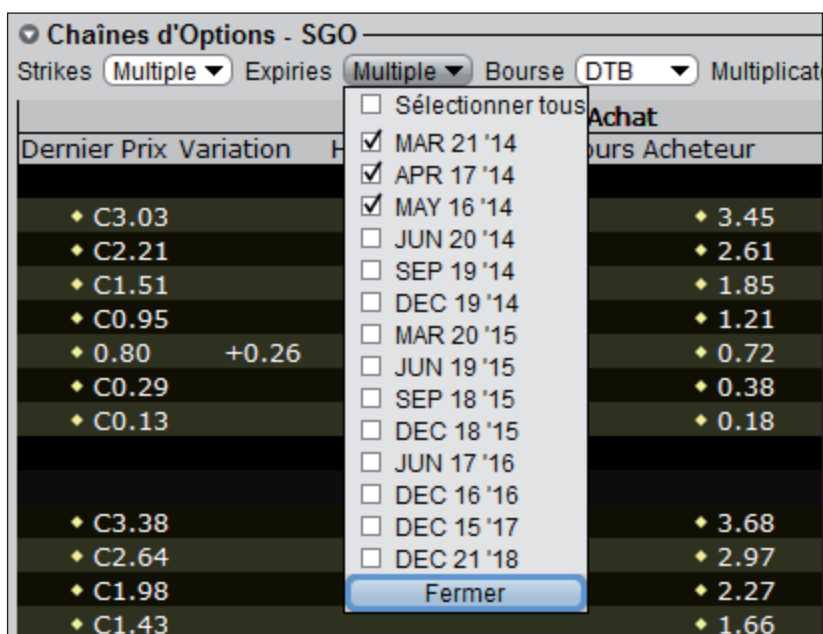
Chaînes d'Options - SGO

Strikes Multiple Expiries Multiple Bourse DTB Multiplicat

Achat

Dernier Prix Variation H ours Acheteur

Sélectionner tous
☑ MAR 21 '14
☑ APR 17 '14
☑ MAY 16 '14
☐ JUN 20 '14
☐ SEP 19 '14
☐ DEC 19 '14
☐ MAR 20 '15
☐ JUN 19 '15
☐ SEP 18 '15
☐ DEC 18 '15
☐ JUN 17 '16
☐ DEC 16 '16
☐ DEC 15 '17
☐ DEC 21 '18
Fermer

| Dernier Prix | Variation | Acheteur |
|---|---|---|
| C3.03 | | 3.45 |
| C2.21 | | 2.61 |
| C1.51 | | 1.85 |
| C0.95 | | 1.21 |
| 0.80 | +0.26 | 0.72 |
| C0.29 | | 0.38 |
| C0.13 | | 0.18 |
| C3.38 | | 3.68 |
| C2.64 | | 2.97 |
| C1.98 | | 2.27 |
| C1.43 | | 1.66 |